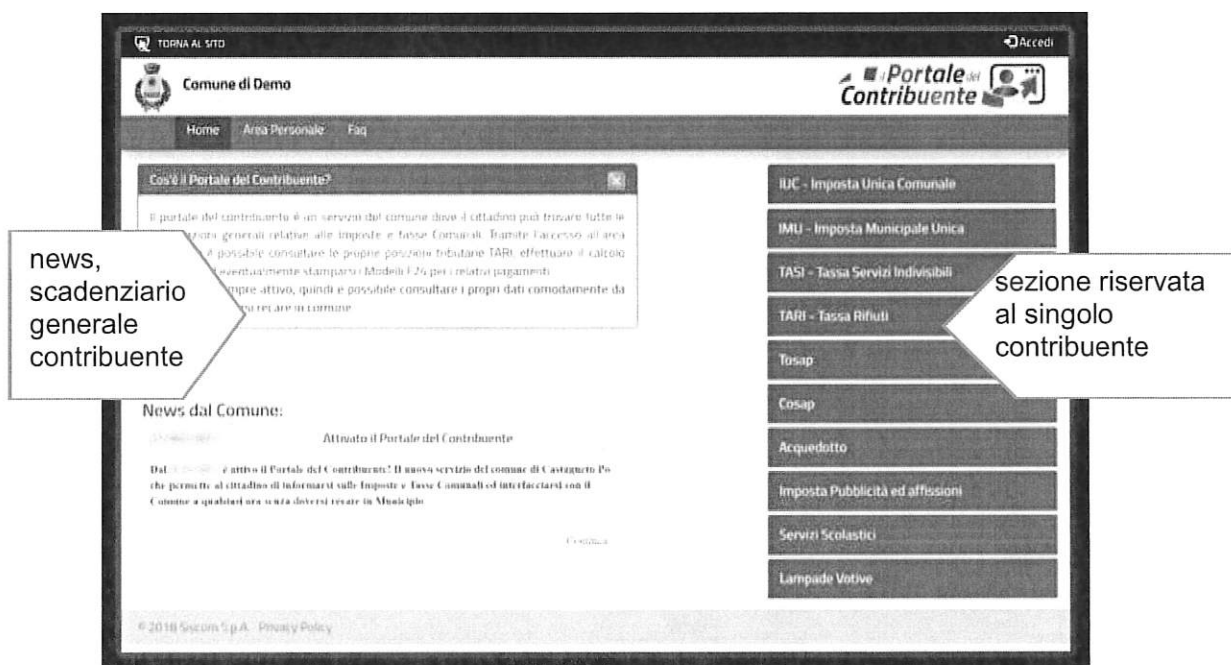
TORNA AL SITO

Accedi

Comune di Demo

il Portale del Contribuente

Home   Area Personale   Faq

Cos'è il Portale del Contribuente?

Il portale del contribuente è un servizi del comune dove il cittadino può trovare tutte le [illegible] generali relative alle imposte e tasse Comunali. Tramite l'accesso all'area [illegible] è possibile consultare le proprie posizioni tributarie TARI, effettuare il calcolo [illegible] eventualmente stamparsi i Modelli F24 per i relativi pagamenti. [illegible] sempre attivo, quindi è possibile consultare i propri dati comodamente da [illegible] recare in comune.

news, scadenziario generale contribuente

IUC - Imposta Unica Comunale

IMU - Imposta Municipale Unica

TASI - Tassa Servizi Indivisibili

TARI - Tassa Rifiuti

sezione riservata al singolo contribuente

Tosap

Cosap

Acquedotto

Imposta Pubblicità ed affissioni

Servizi Scolastici

Lampade Votive

News dal Comune:

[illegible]   Attivato il Portale del Contribuente

Dal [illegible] è attivo il Portale del Contribuente! Il nuovo servizio del comune di Castagneto Po che permette al cittadino di informarsi sulle Imposte e Tasse Comunali ed interfacciarsi con il Comune a qualsiasi ora senza doversi recare in Municipio.

Continua

© 2016 Siscom S.p.A.   Privacy Policy